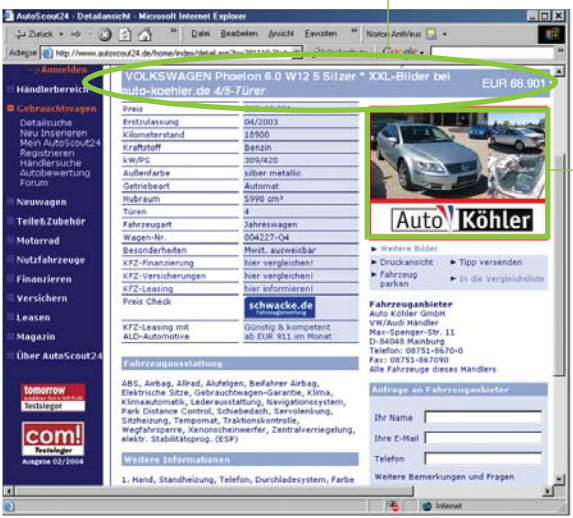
AutoScout24 - Detailansicht - Microsoft Internet Explorer

Zurück · Datei Bearbeiten Ansicht Favoriten · Norton AntiVirus

Adresse http://www.autoscout24.de/home/index/detail.asp?ts=281110 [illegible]

>Anmelden
Händlerbereich
Gebrauchtwagen
Detailsuche
Neu Inserieren
Mein AutoScout24
Registrieren
Händlersuche
Autobewertung
Forum
Neuwagen
Teile&Zubehör
Motorrad
Nutzfahrzeuge
Finanzieren
Versichern
Leasen
Magazin
Über AutoScout24

tomorrow Testsieger

com! Testsieger Ausgabe 02/2004

VOLKSWAGEN Phaeton 6.0 W12 5 Sitzer * XXL-Bilder bei auto-koehler.de 4/5-Türer

EUR 68.901,-

| Preis | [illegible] |
|---|---|
| Erstzulassung | 04/2003 |
| Kilometerstand | 18900 |
| Kraftstoff | Benzin |
| kW/PS | 309/420 |
| Außenfarbe | silber metallic |
| Getriebeart | Automat |
| Hubraum | 5998 cm³ |
| Türen | 4 |
| Fahrzeugart | Jahreswagen |
| Wagen-Nr. | 004227-04 |
| Besonderheiten | Mwst. ausweisbar |
| KFZ-Finanzierung | hier vergleichen! |
| KFZ-Versicherungen | hier vergleichen! |
| KFZ-Leasing | hier informieren! |
| Preis Check | schwacke.de |
| KFZ-Leasing mit ALD-Automotive | Günstig & kompetent ab EUR 911 im Monat |

Auto Köhler

► Weitere Bilder
► Druckansicht
► Tipp versenden
► Fahrzeug parken
► In die Vergleichsliste

Fahrzeugausstattung

ABS, Airbag, Allrad, Alufelgen, Beifahrer Airbag, Elektrische Sitze, Gebrauchtwagen-Garantie, Klima, Klimaautomatik, Lederausstattung, Navigationssystem, Park Distance Control, Schiebedach, Servolenkung, Sitzheizung, Tempomat, Traktionskontrolle, Wegfahrsperre, Xenonscheinwerfer, Zentralverriegelung, elektr. Stabilitätsprog. (ESP)

Weitere Informationen

1. Hand, Standheizung, Telefon, Durchladesystem, Farbe

Fahrzeuganbieter
Auto Köhler GmbH
VW/Audi Händler
Max-Spenger-Str. 11
D-84048 Mainburg
Telefon: 08751-8670-0
Fax: 08751-867090
Alle Fahrzeuge dieses Händlers

Anfrage an Fahrzeuganbieter

Ihr Name
Ihre E-Mail
Telefon
Weitere Bemerkungen und Fragen

Internet